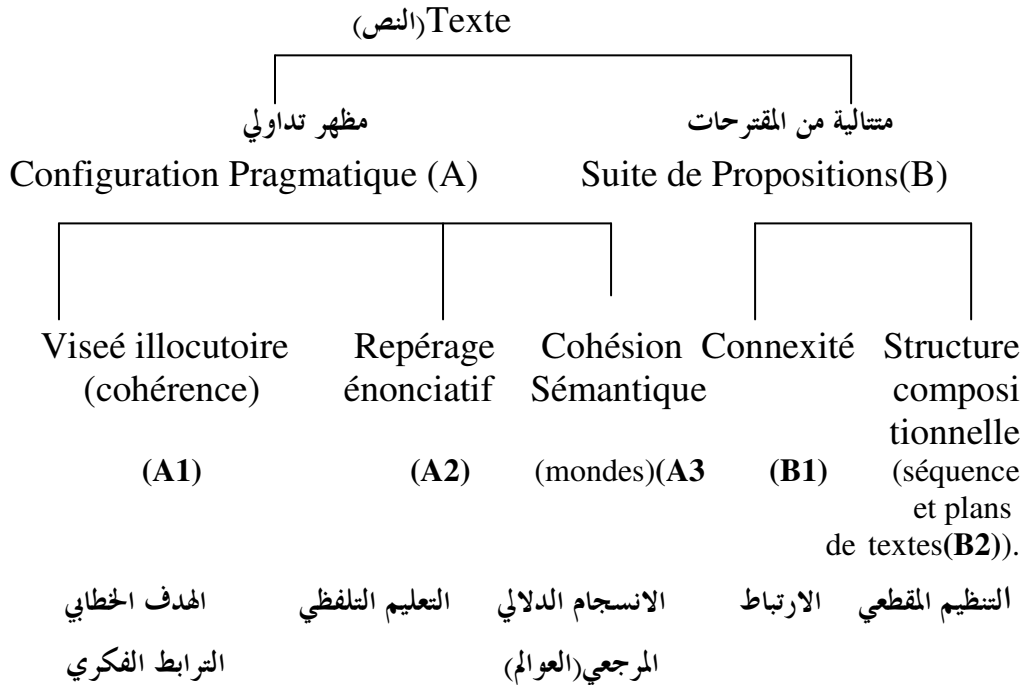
Texte(النص)

مظهر تداولي
Configuration Pragmatique (A)

متتالية من المقترحات
Suite de Propositions(B)

Viseé illocutoire (cohérence)

Repérage énonciatif

Cohésion Sémantique

Connexité

Structure compositionnelle

(A1)

(A2)

(mondes)(A3

(B1)

(séquence et plans de textes(B2)).

الهدف الخطابي
الترابط الفكري

التعليم التلفظي

الانسجام الدلالي
المرجعي(العوالم)

الارتباط

التنظيم المقطعي